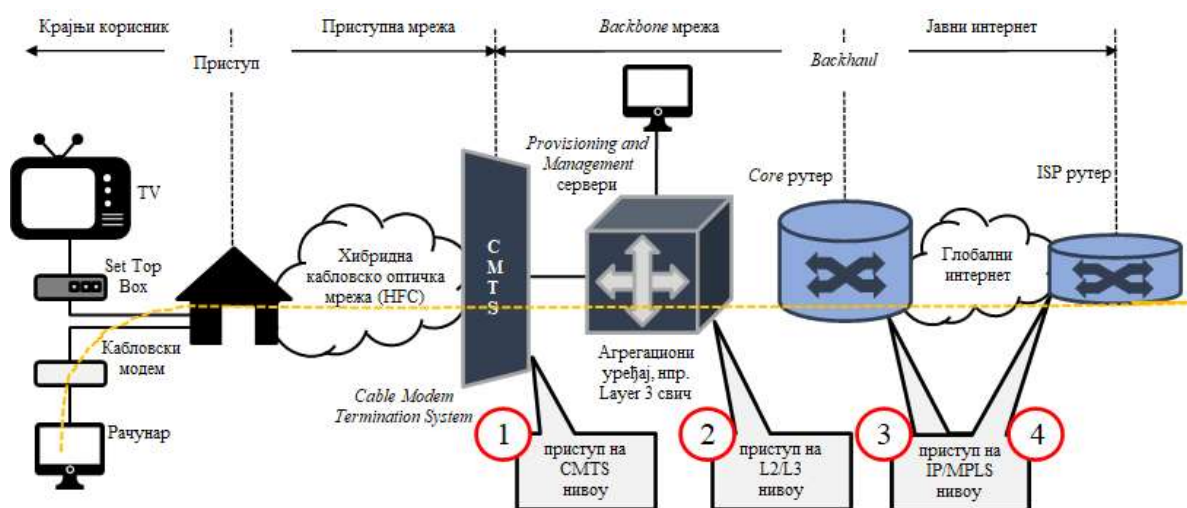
Крајњи корисник
Приступ
Приступна мрежа
Backbone мрежа
Backhaul
Јавни интернет

TV
Set Top Box
Кабловски модем
Рачунар

Хибридна кабловско оптичка мрежа (HFC)

CMTS

Cable Modem Termination System

Provisioning and Management сервери

Агрегациони уређај, нпр. Layer 3 свич

Core рутер

Глобални интернет

ISP рутер

1
приступ на CMTS нивоу

2
приступ на L2/L3 нивоу

3
приступ на IP/MPLS нивоу
4